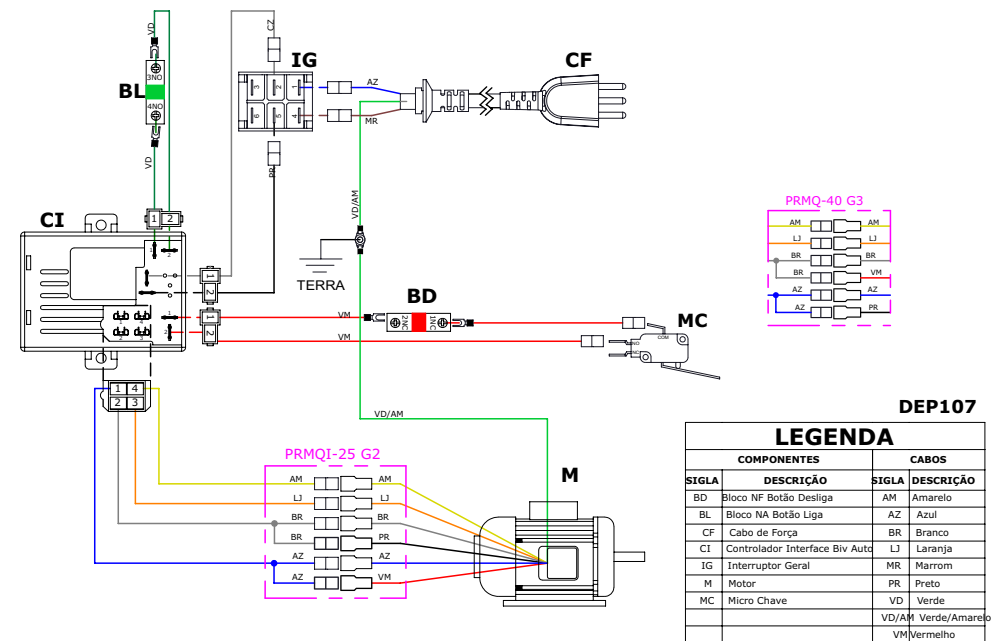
VD
BL
3NO
4NO
VD
IG
CZ
3
2
1
6
5
4
AZ
MR
CF
PR
VD/AM
CI
1 2
1
2
1
2
TERRA
BD
VM
2NC
1NC
MC
VM
COM
NO
NC
1 4
2 3
PRMQ-40 G3
AM AM
LJ LJ
BR BR
BR VM
AZ AZ
AZ PR
VD/AM
M
PRMQI-25 G2
AM AM
LJ LJ
BR BR
BR PR
AZ AZ
AZ VM
DEP107

| LEGENDA | | | |
|---|---|---|---|
| COMPONENTES | | CABOS | |
| SIGLA | DESCRIÇÃO | SIGLA | DESCRIÇÃO |
| BD | Bloco NF Botão Desliga | AM | Amarelo |
| BL | Bloco NA Botão Liga | AZ | Azul |
| CF | Cabo de Força | BR | Branco |
| CI | Controlador Interface Biv Auto | LJ | Laranja |
| IG | Interruptor Geral | MR | Marrom |
| M | Motor | PR | Preto |
| MC | Micro Chave | VD | Verde |
| | | VD/AM | Verde/Amarelo |
| | | VM | Vermelho |